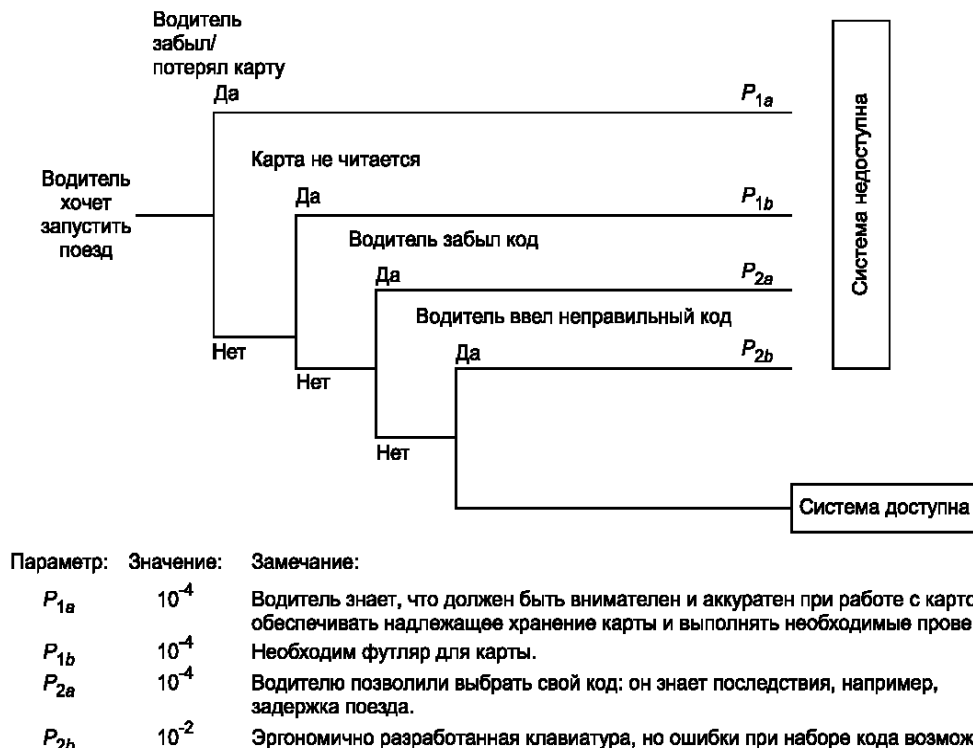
Водитель забыл/ потерял карту

Да

$P_{1a}$

Карта не читается

Водитель хочет запустить поезд

Да

$P_{1b}$

Водитель забыл код

Да

$P_{2a}$

Водитель ввел неправильный код

Нет

Да

$P_{2b}$

Нет

Нет

Система недоступна

Система доступна

| Параметр: | Значение: | Замечание: |
|---|---|---|
| $P_{1a}$ | $10^{-4}$ | Водитель знает, что должен быть внимателен и аккуратен при работе с карто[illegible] обеспечивать надлежащее хранение карты и выполнять необходимые прове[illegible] |
| $P_{1b}$ | $10^{-4}$ | Необходим футляр для карты. |
| $P_{2a}$ | $10^{-4}$ | Водителю позволили выбрать свой код: он знает последствия, например, задержка поезда. |
| $P_{2b}$ | $10^{-2}$ | Эргономично разработанная клавиатура, но ошибки при наборе кода возмож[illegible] |